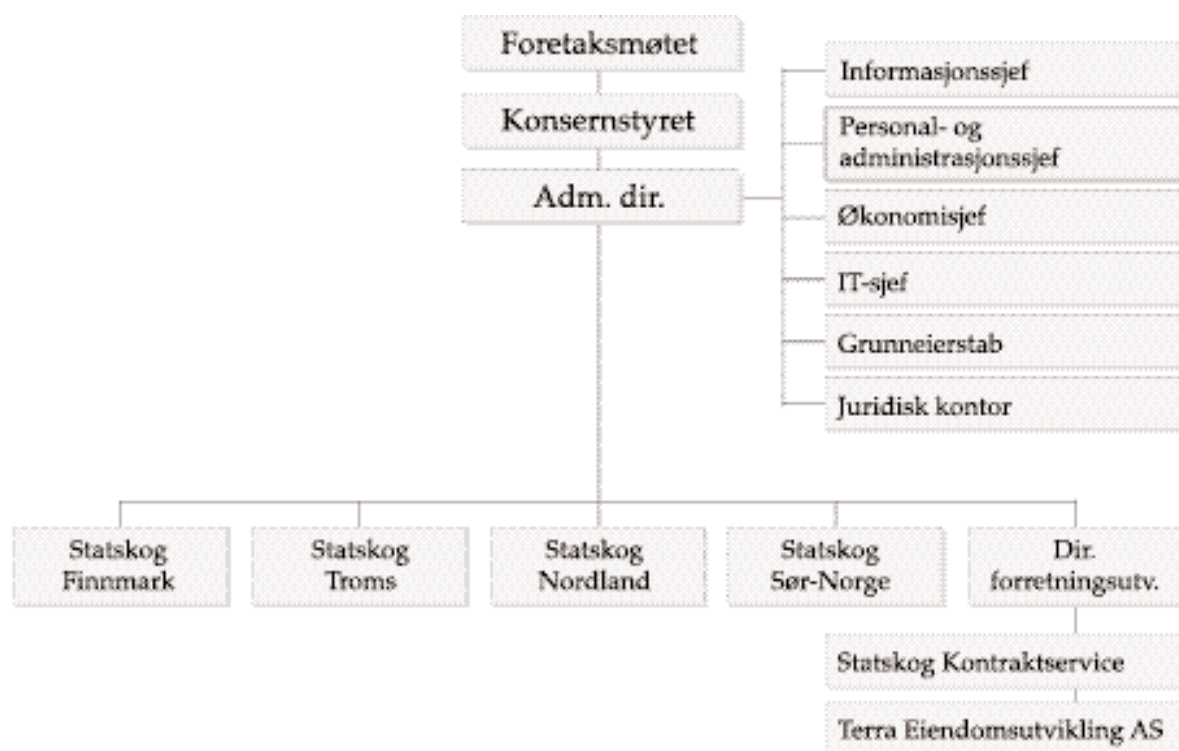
Foretaksmøtet

Konsernstyret

Adm. dir.

Informasjonssjef

Personal- og administrasjonssjef

Økonomisjef

IT-sjef

Grunneierstab

Juridisk kontor

Statskog Finnmark

Statskog Troms

Statskog Nordland

Statskog Sør-Norge

Dir. forretningsutv.

Statskog Kontraktservice

Terra Eiendomsutvikling AS